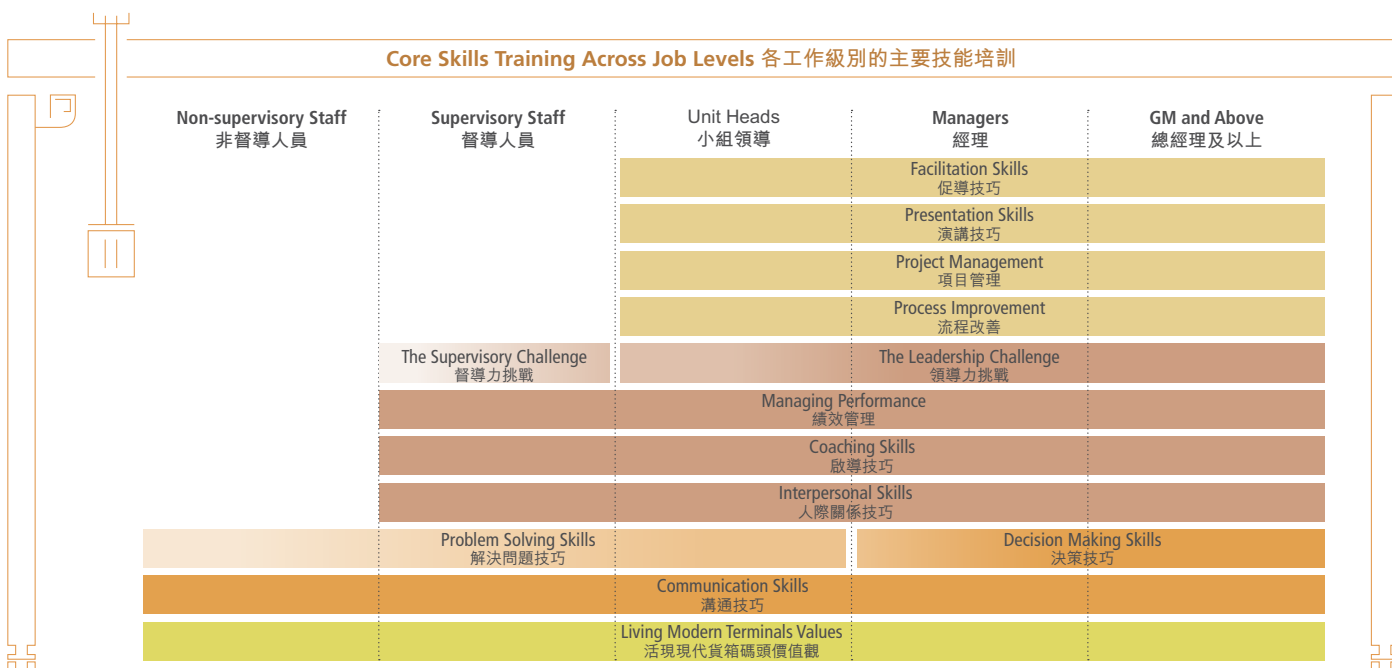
Core Skills Training Across Job Levels 各工作級別的主要技能培訓

Non-supervisory Staff
非督導人員

Supervisory Staff
督導人員

Unit Heads
小組領導

Managers
經理

GM and Above
總經理及以上

Facilitation Skills
促導技巧

Presentation Skills
演講技巧

Project Management
項目管理

Process Improvement
流程改善

The Supervisory Challenge
督導力挑戰

The Leadership Challenge
領導力挑戰

Managing Performance
績效管理

Coaching Skills
啟導技巧

Interpersonal Skills
人際關係技巧

Problem Solving Skills
解決問題技巧

Decision Making Skills
決策技巧

Communication Skills
溝通技巧

Living Modern Terminals Values
活現現代貨箱碼頭價值觀